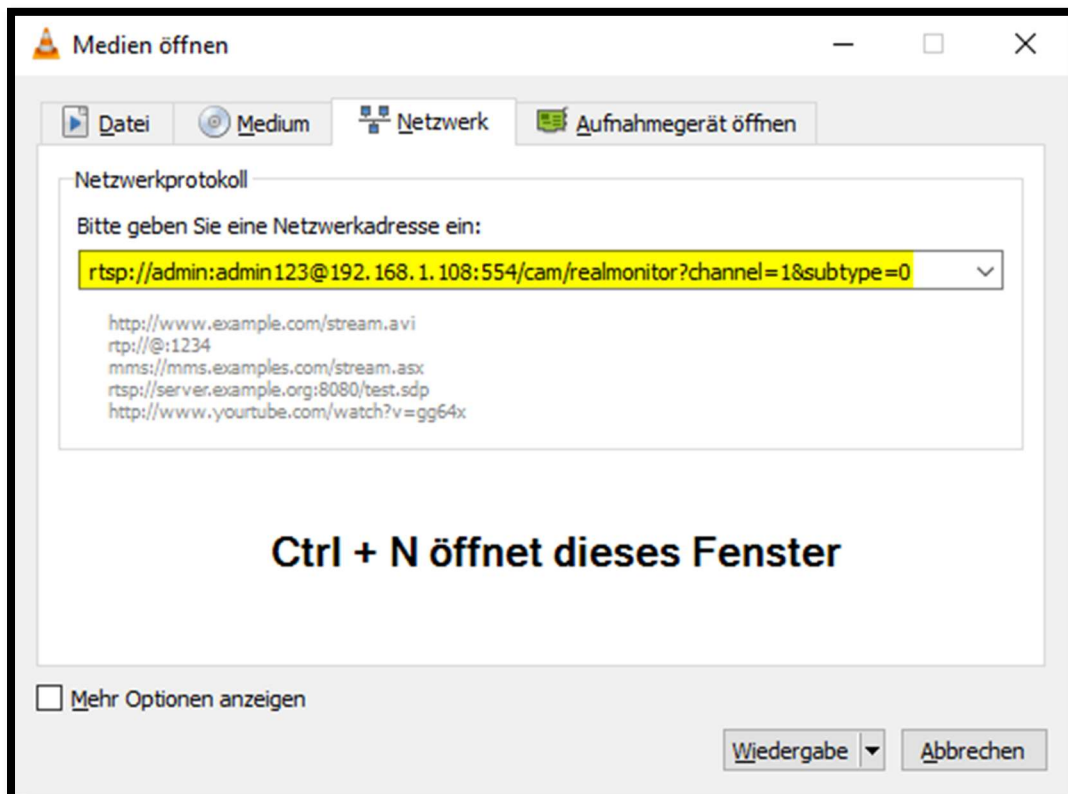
Medien öffnen

Datei
Medium
Netzwerk
Aufnahmegerät öffnen

Netzwerkprotokoll

Bitte geben Sie eine Netzwerkadresse ein:

rtsp://admin:admin123@192.168.1.108:554/cam/realmonitor?channel=1&subtype=0

http://www.example.com/stream.avi
rtp://@:1234
mms://mms.examples.com/stream.asx
rtsp://server.example.org:8080/test.sdp
http://www.yourtube.com/watch?v=gg64x

Ctrl + N öffnet dieses Fenster

Mehr Optionen anzeigen

Wiedergabe
Abbrechen